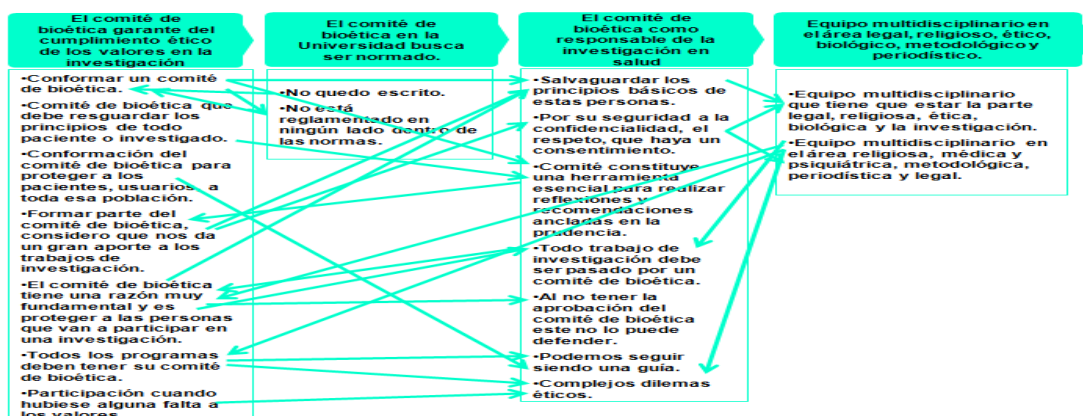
El comité de bioética garante del cumplimiento ético de los valores en la investigación

•Conformar un comité de bioética.

•Comité de bioética que debe resguardar los principios de todo paciente o investigado.

•Conformación del comité de bioética para proteger a los pacientes, usuarios a toda esa población.

•Formar parte del comité de bioética, considero que nos da un gran aporte a los trabajos de investigación.

•El comité de bioética tiene una razón muy fundamental y es proteger a las personas que van a participar en una investigación.

•Todos los programas deben tener su comité de bioética.

•Participación cuando hubiese alguna falta a los valores

El comité de bioética en la Universidad busca ser normado.

•No quedo escrito.

•No está reglamentado en ningún lado dentro de las normas.

El comité de bioética como responsable de la investigación en salud

•Salvaguardar los principios básicos de estas personas.

•Por su seguridad a la confidencialidad, el respeto, que haya un consentimiento.

•Comité constituye una herramienta esencial para realizar reflexiones y recomendaciones ancladas en la prudencia.

•Todo trabajo de investigación debe ser pasado por un comité de bioética.

•Al no tener la aprobación del comité de bioética este no lo puede defender.

•Podemos seguir siendo una guía.

•Complejos dilemas éticos.

Equipo multidisciplinario en el área legal, religioso, ético, biológico, metodológico y periodístico.

•Equipo multidisciplinario que tiene que estar la parte legal, religiosa, ética, biológica y la investigación.

•Equipo multidisciplinario en el área religiosa, médica y psiquiátrica, metodológica, periodística y legal.